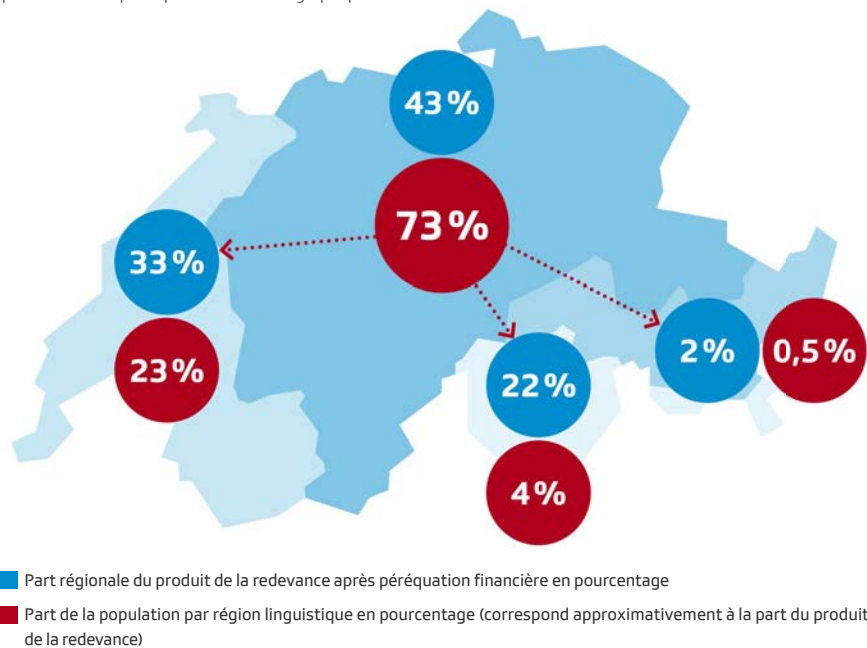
43%

73%

33%

23%

22%

4%

2%

0,5%

Part régionale du produit de la redevance après péréquation financière en pourcentage

Part de la population par région linguistique en pourcentage (correspond approximativement à la part du produit de la redevance)